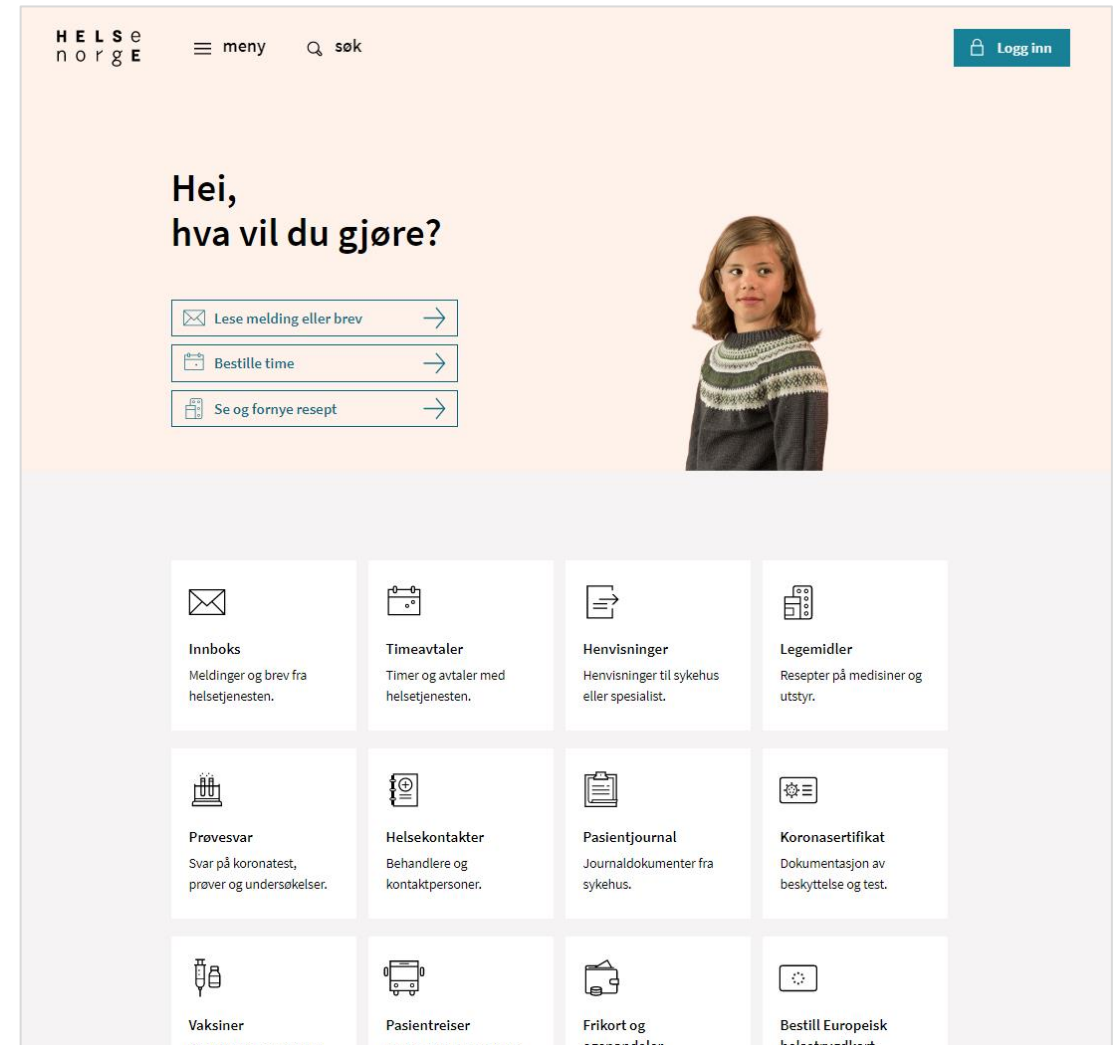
HELSe
norgE

meny

søk

Logg inn

Hei,
hva vil du gjøre?

Lese melding eller brev

Bestille time

Se og fornye resept

Innboks
Meldinger og brev fra helsetjenesten.

Timeavtaler
Timer og avtaler med helsetjenesten.

Henvisninger
Henvisninger til sykehus eller spesialist.

Legemidler
Resepter på medisiner og utstyr.

Prøvesvar
Svar på koronatest, prøver og undersøkelser.

Helsekontakter
Behandlere og kontaktpersoner.

Pasientjournal
Journaldokumenter fra sykehus.

Koronasertifikat
Dokumentasjon av beskyttelse og test.

Vaksiner

Pasientreiser

Frikort og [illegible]

Bestill Europeisk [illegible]